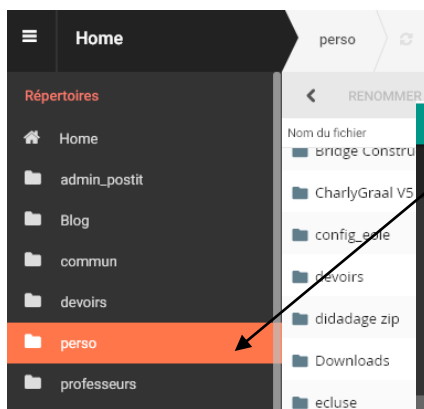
Home

perso

Répertoires

Home

admin_postit

Blog

commun

devoirs

perso

professeurs

RENOMMER

Nom du fichier

Bridge Constru

CharlyGraal V5

config_eole

devoirs

didadage zip

Downloads

ecluse